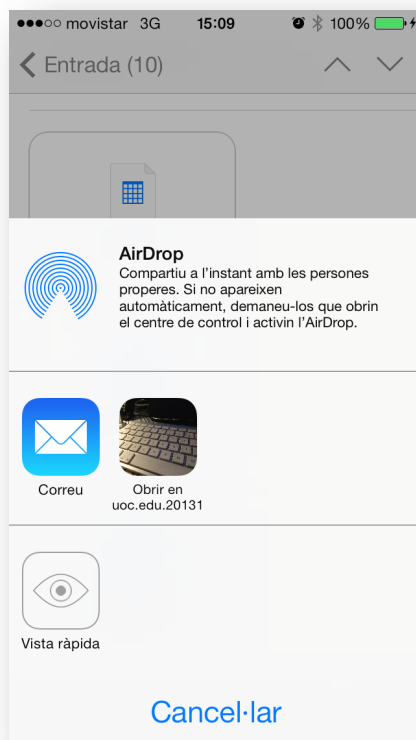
●●●○○ movistar 3G 15:09 100%

Entrada (10)

AirDrop
Compartiu a l'instant amb les persones properes. Si no apareixen automàticament, demaneu-los que obrin el centre de control i activin l'AirDrop.

Correu

Obrir en uoc.edu.20131

Vista ràpida

Cancel·lar